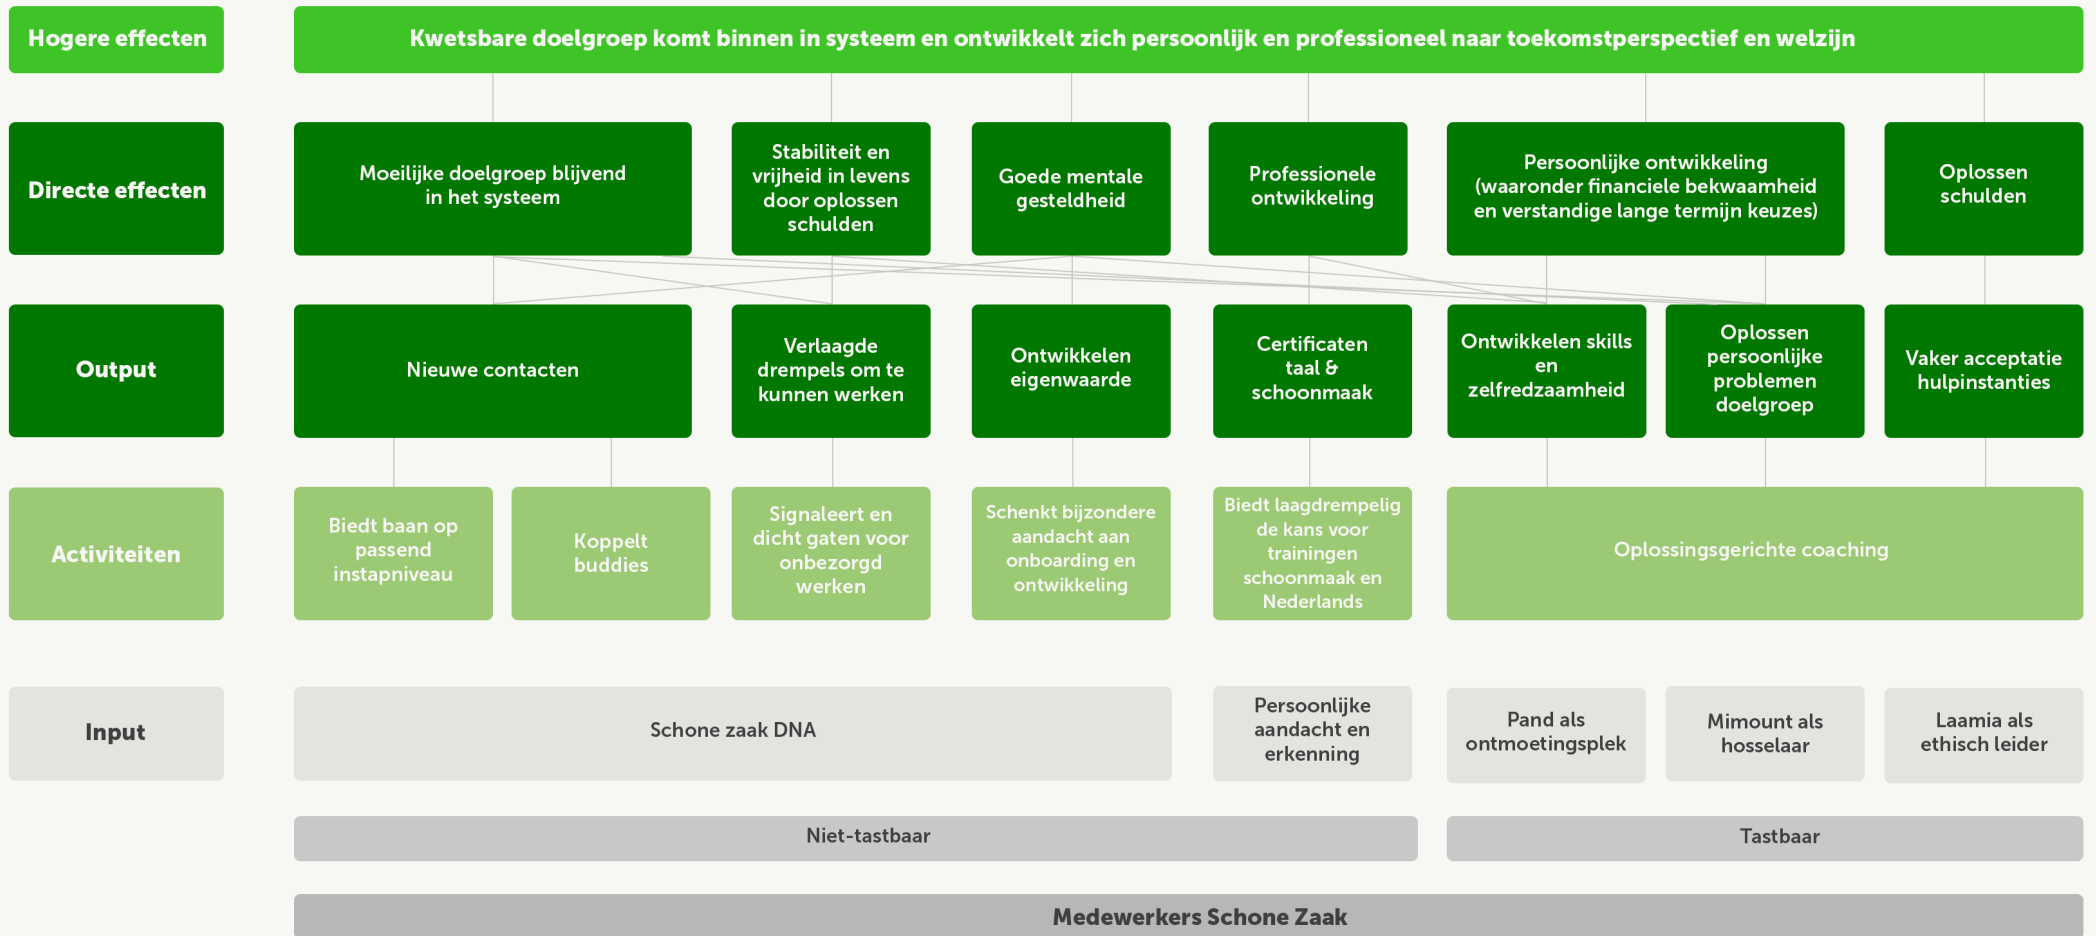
Hogere effecten

Kwetsbare doelgroep komt binnen in systeem en ontwikkelt zich persoonlijk en professioneel naar toekomstperspectief en welzijn

Directe effecten

Moeilijke doelgroep blijvend in het systeem

Stabiliteit en vrijheid in levens door oplossen schulden

Goede mentale gesteldheid

Professionele ontwikkeling

Persoonlijke ontwikkeling (waaronder financiele bekwaamheid en verstandige lange termijn keuzes)

Oplossen schulden

Output

Nieuwe contacten

Verlaagde drempels om te kunnen werken

Ontwikkelen eigenwaarde

Certificaten taal & schoonmaak

Ontwikkelen skills en zelfredzaamheid

Oplossen persoonlijke problemen doelgroep

Vaker acceptatie hulpinstanties

Activiteiten

Biedt baan op passend instapniveau

Koppelt buddies

Signaleert en dicht gaten voor onbezorgd werken

Schenkt bijzondere aandacht aan onboarding en ontwikkeling

Biedt laagdrempelig de kans voor trainingen schoonmaak en Nederlands

Oplossingsgerichte coaching

Input

Schone zaak DNA

Persoonlijke aandacht en erkenning

Pand als ontmoetingsplek

Mimount als hosselaar

Laamia als ethisch leider

Niet-tastbaar

Tastbaar

Medewerkers Schone Zaak